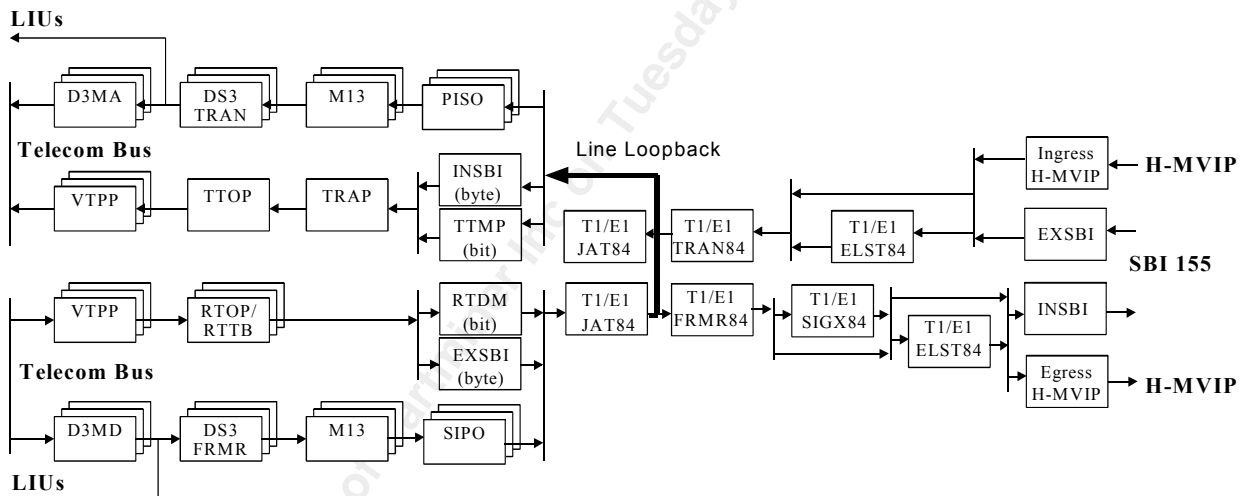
LIUs

D3MA

DS3 TRAN

M13

PISO

Telecom Bus

Line Loopback

Ingress H-MVIP

H-MVIP

VTPP

TTOP

TRAP

INSBI (byte)

TTMP (bit)

T1/E1 JAT84

T1/E1 TRAN84

T1/E1 ELST84

EXSBI

SBI 155

VTPP

RTOP/ RTTB

RTDM (bit)

T1/E1 JAT84

T1/E1 FRMR84

T1/E1 SIGX84

INSBI

EXSBI (byte)

T1/E1 ELST84

Telecom Bus

Egress H-MVIP

H-MVIP

D3MD

DS3 FRMR

M13

SIPO

LIUs